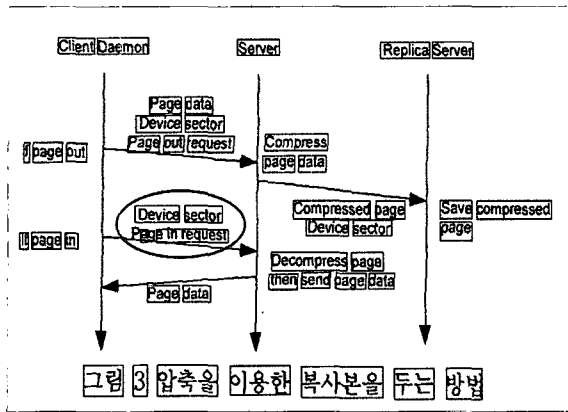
Client Daemon

Server

Replica Server

Page data
Device sector
Page out request

If page out

Compress page data

Save compressed page

Compressed page
Device sector

Device sector
Page in request

If page in

Decompress page then send page data

Page data

그림 3 압축을 이용한 복사본을 두는 방법